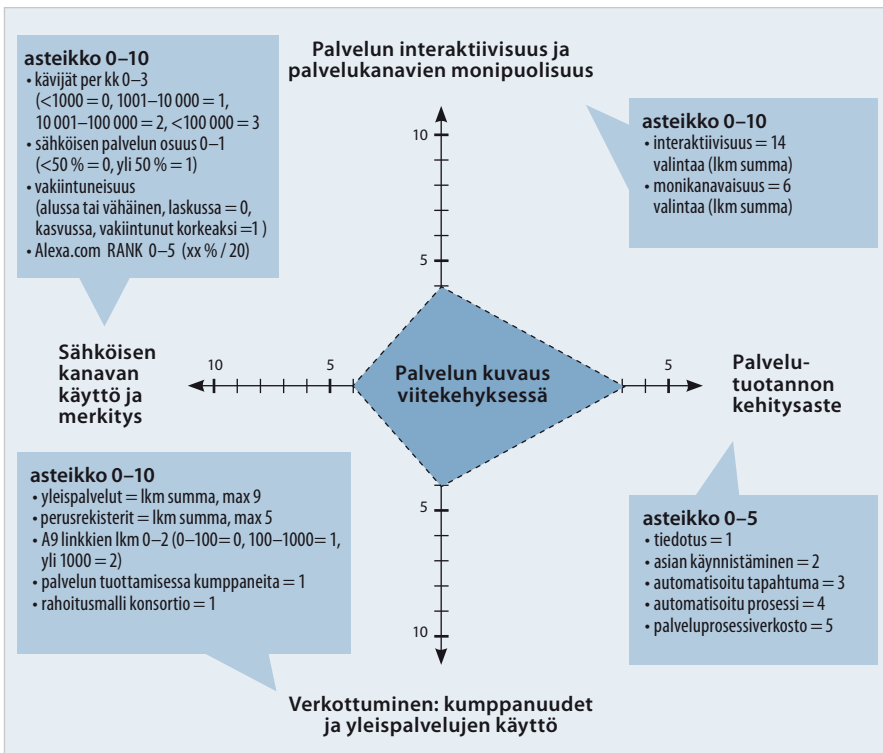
asteikko 0–10
• kävijät per kk 0–3 (<1000 = 0, 1001–10 000 = 1, 10 001–100 000 = 2, <100 000 = 3
• sähköisen palvelun osuus 0–1 (<50 % = 0, yli 50 % = 1)
• vakiintuneisuus (alussa tai vähäinen, laskussa = 0, kasvussa, vakiintunut korkeaksi =1 )
• Alexa.com RANK 0–5 (xx % / 20)

Palvelun interaktiivisuus ja palvelukanavien monipuolisuus

asteikko 0–10
• interaktiivisuus = 14 valintaa (lkm summa)
• monikanavaisuus = 6 valintaa (lkm summa)

10

5

Sähköisen kanavan käyttö ja merkitys

10

5

Palvelun kuvaus viitekehyksessä

5

Palvelutuotannon kehitysaste

asteikko 0–10
• yleispalvelut = lkm summa, max 9
• perusrekisterit = lkm summa, max 5
• A9 linkkien lkm 0–2 (0–100= 0, 100–1000= 1, yli 1000 = 2)
• palvelun tuottamisessa kumppaneita = 1
• rahoitusmalli konsortio = 1

5

10

asteikko 0–5
• tiedotus = 1
• asian käynnistäminen = 2
• automatisoitu tapahtuma = 3
• automatisoitu prosessi = 4
• palveluprosessiverkosto = 5

Verkottuminen: kumppanuudet ja yleispalvelujen käyttö